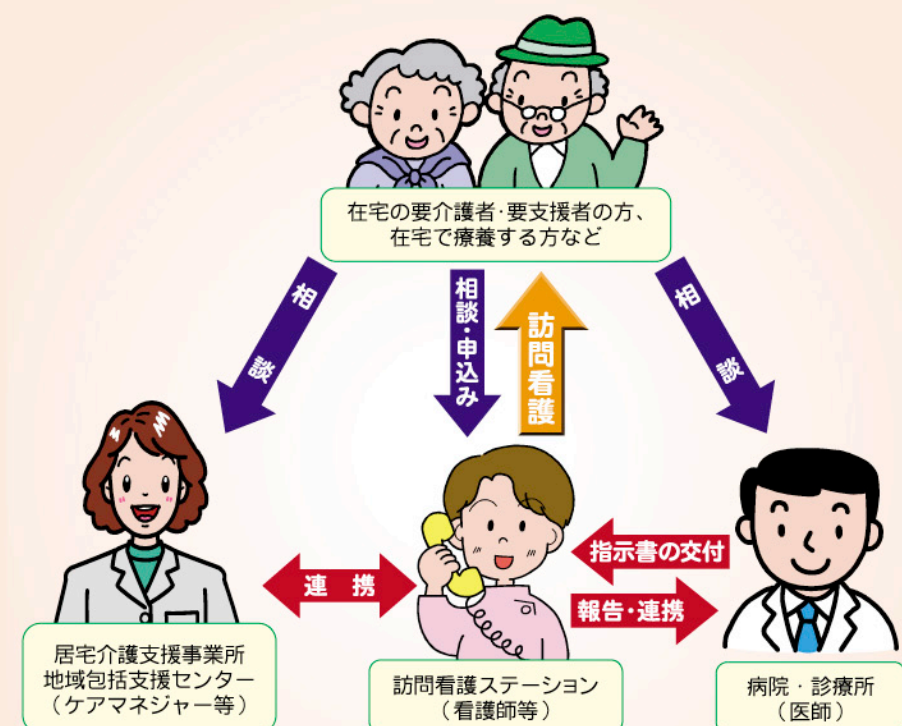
在宅の要介護者·要支援者の方、
在宅で療養する方など

相談

相談・申込み

訪問看護

相談

連携

指示書の交付

報告・連携

居宅介護支援事業所
地域包括支援センター
（ケアマネジャー等）

訪問看護ステーション
（看護師等）

病院・診療所
（医師）